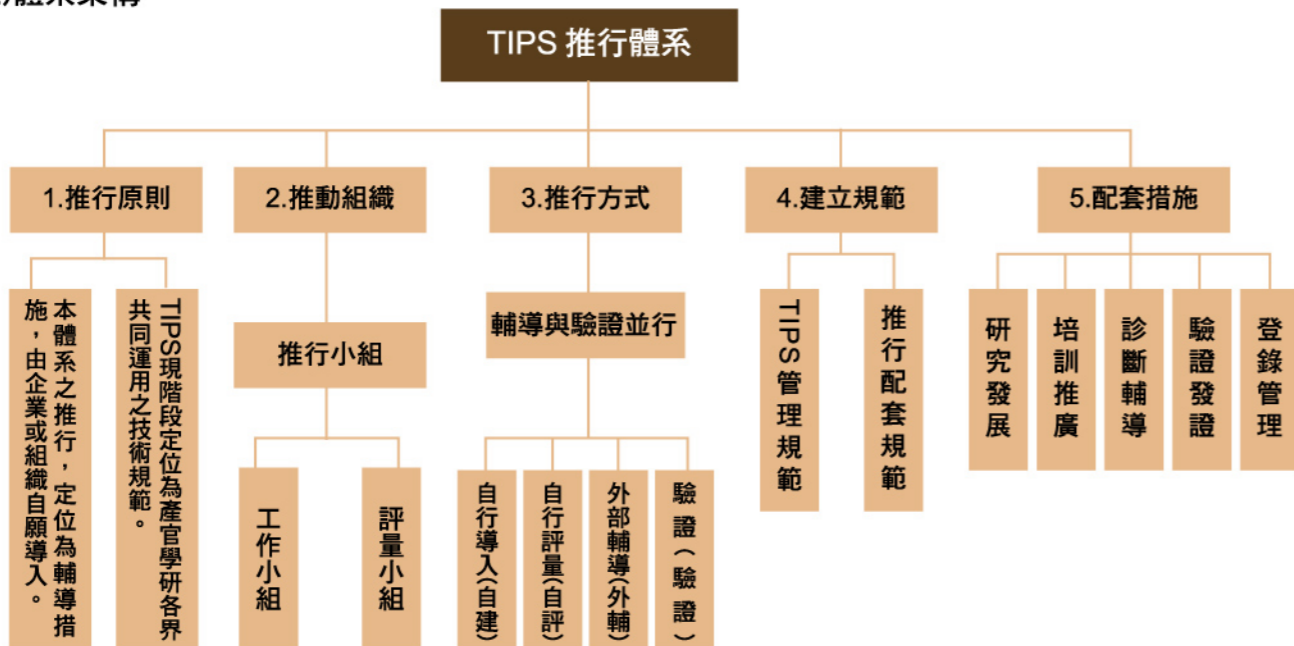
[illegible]體系架構

TIPS 推行體系

1.推行原則

本體系之推行，定位為輔導措施，由企業或組織自願導入。

TIPS現階段定位為產官學研各界共同運用之技術規範。

2.推動組織

推行小組

工作小組

評量小組

3.推行方式

輔導與驗證並行

自行導入(自建)

自行評量(自評)

外部輔導(外輔)

驗證(驗證)

4.建立規範

TIPS管理規範

推行配套規範

5.配套措施

研究發展

培訓推廣

診斷輔導

驗證發證

登錄管理